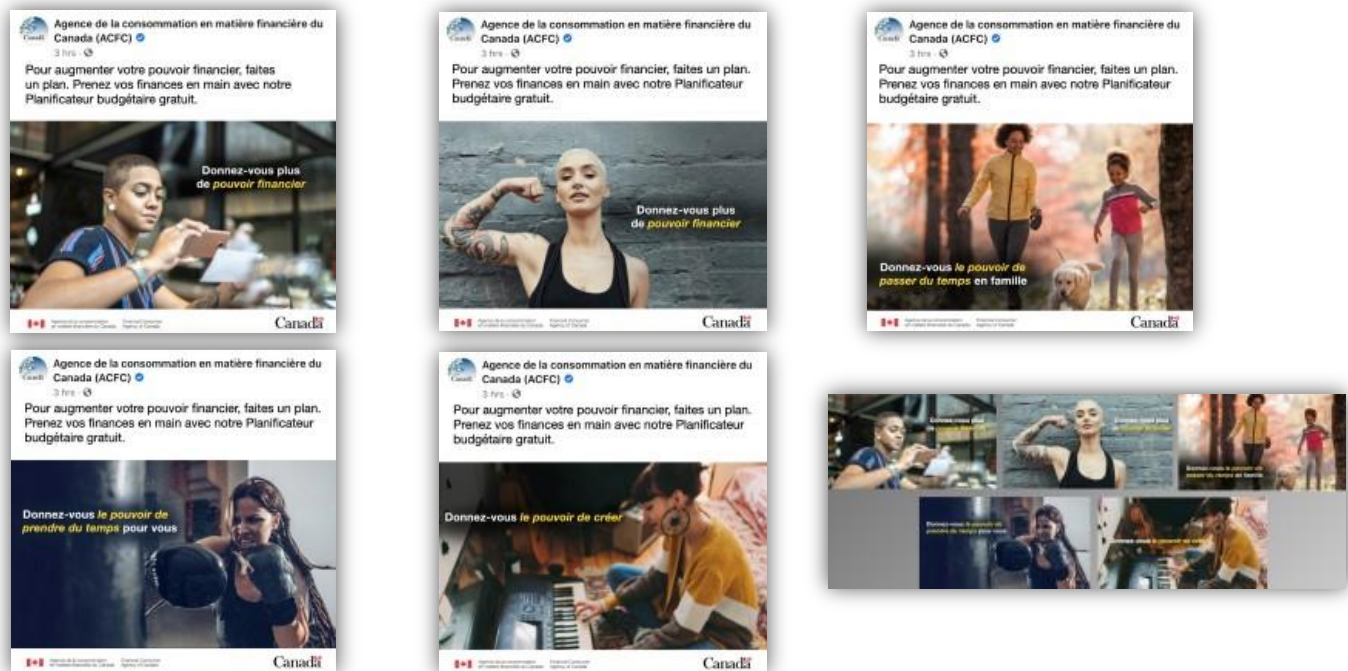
Agence de la consommation en matière financière du Canada (ACFC)
3 hrs ·

Pour augmenter votre pouvoir financier, faites un plan. Prenez vos finances en main avec notre Planificateur budgétaire gratuit.

Donnez-vous plus de pouvoir financier

Canada

Agence de la consommation en matière financière du Canada (ACFC)
3 hrs ·

Pour augmenter votre pouvoir financier, faites un plan. Prenez vos finances en main avec notre Planificateur budgétaire gratuit.

Donnez-vous plus de pouvoir financier

Canada

Agence de la consommation en matière financière du Canada (ACFC)
3 hrs ·

Pour augmenter votre pouvoir financier, faites un plan. Prenez vos finances en main avec notre Planificateur budgétaire gratuit.

Donnez-vous le pouvoir de passer du temps en famille

Canada

Agence de la consommation en matière financière du Canada (ACFC)
3 hrs ·

Pour augmenter votre pouvoir financier, faites un plan. Prenez vos finances en main avec notre Planificateur budgétaire gratuit.

Donnez-vous le pouvoir de prendre du temps pour vous

Canada

Agence de la consommation en matière financière du Canada (ACFC)
3 hrs ·

Pour augmenter votre pouvoir financier, faites un plan. Prenez vos finances en main avec notre Planificateur budgétaire gratuit.

Donnez-vous le pouvoir de créer

Canada

Donnez-vous plus de pouvoir financier
Donnez-vous plus de pouvoir financier
Donnez-vous le pouvoir de passer du temps en famille
Donnez-vous le pouvoir de prendre du temps pour vous
Donnez-vous le pouvoir de créer